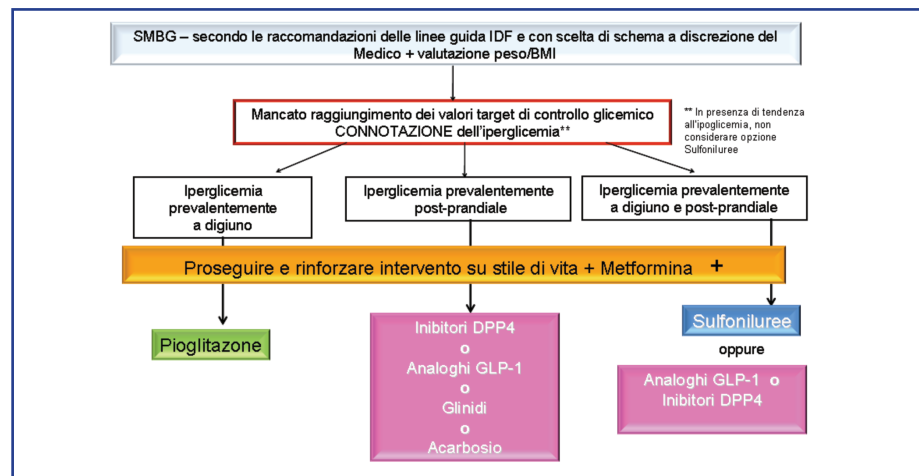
SMBG – secondo le raccomandazioni delle linee guida IDF e con scelta di schema a discrezione del Medico + valutazione peso/BMI

Mancato raggiungimento dei valori target di controllo glicemico CONNOTAZIONE dell'iperglicemia**

** In presenza di tendenza all'ipoglicemia, non considerare opzione Sulfoniluree

Iperglicemia prevalentemente a digiuno

Iperglicemia prevalentemente post-prandiale

Iperglicemia prevalentemente a digiuno e post-prandiale

Proseguire e rinforzare intervento su stile di vita + Metformina +

Pioglitazone

Inibitori DPP4
o
Analoghi GLP-1
o
Glinidi
o
Acarbosio

Sulfoniluree

oppure

Analoghi GLP-1 o Inibitori DPP4